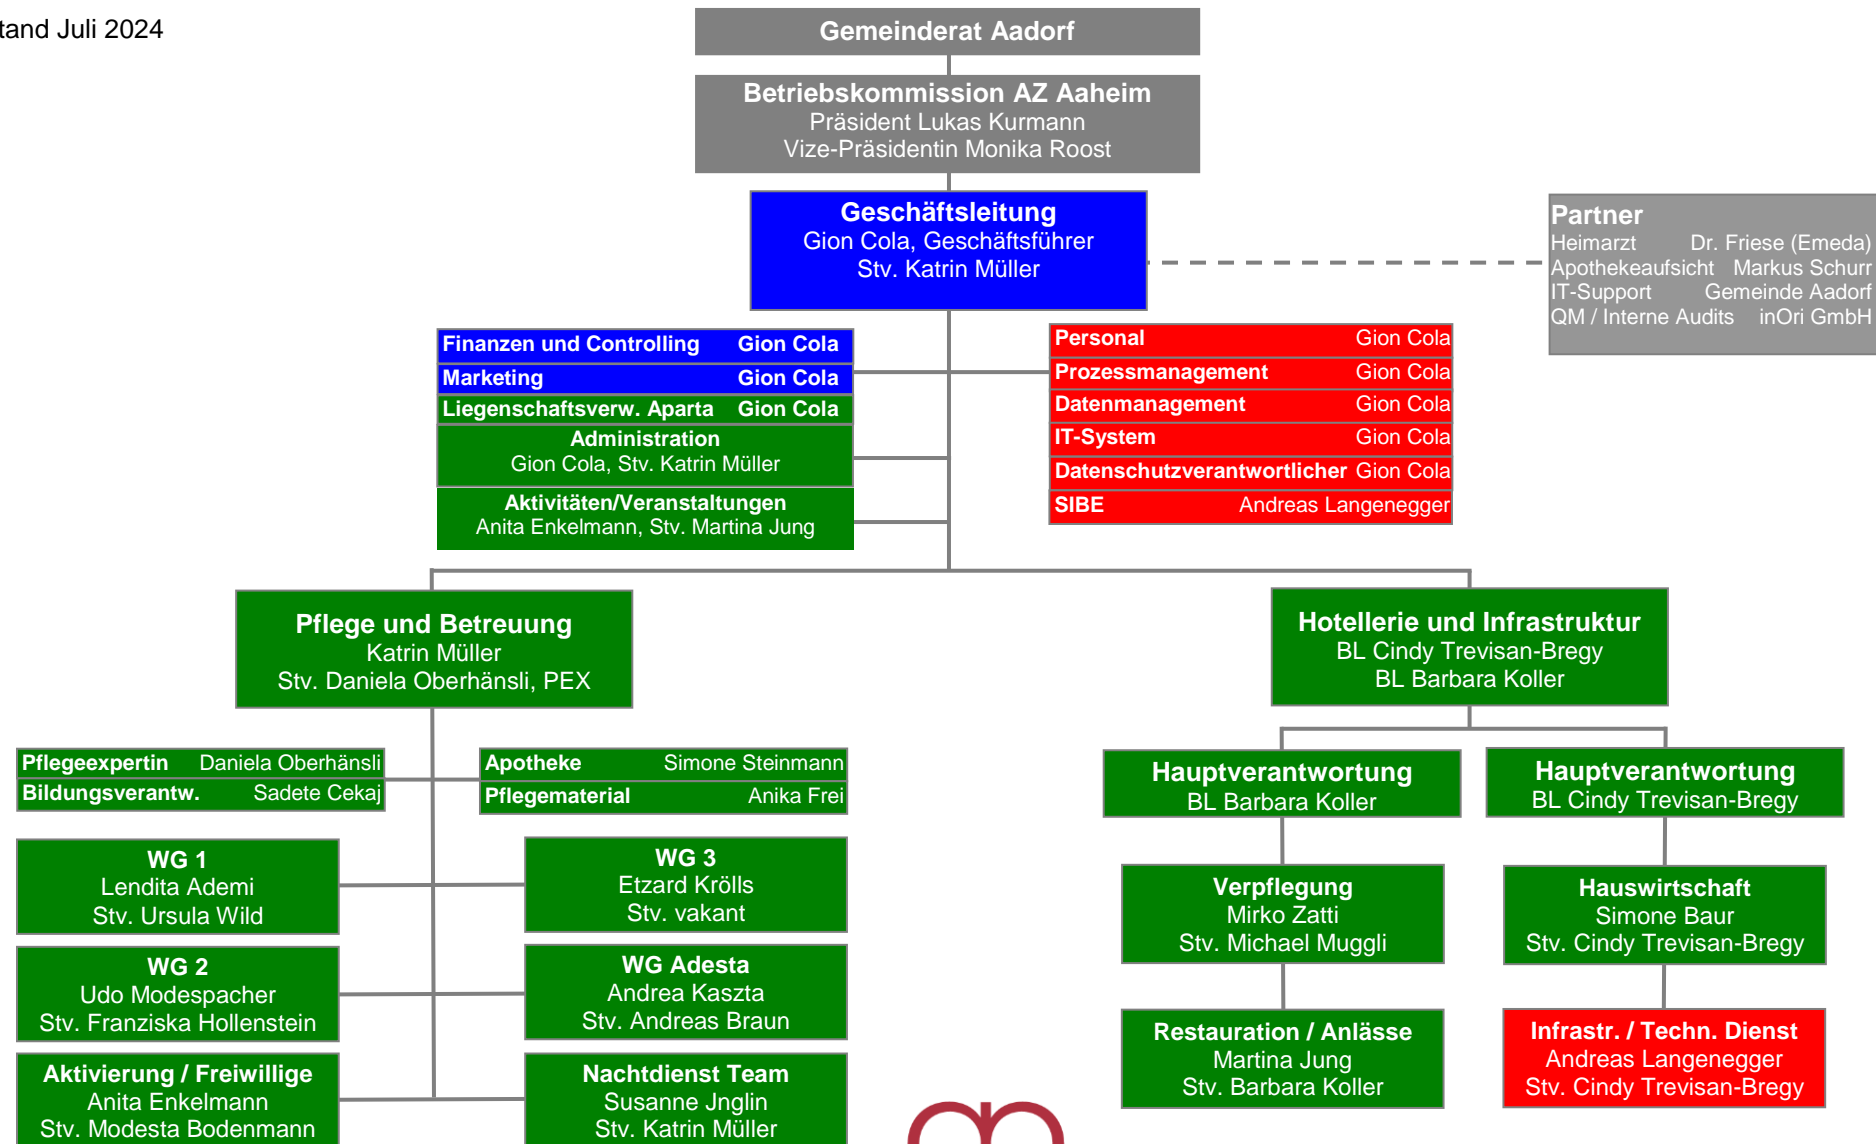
tand Juli 2024

Gemeinderat Aadorf

Betriebskommission AZ Aaheim
Präsident Lukas Kurmann
Vize-Präsidentin Monika Roost

Geschäftsleitung
Gion Cola, Geschäftsführer
Stv. Katrin Müller

Partner
Heimarzt Dr. Friese (Emeda)
Apothekeaufsicht Markus Schurr
IT-Support Gemeinde Aadorf
QM / Interne Audits inOri GmbH

| | |
|---|---|
| Finanzen und Controlling | Gion Cola |
| Marketing | Gion Cola |
| Liegenschaftsverw. Aparta | Gion Cola |

Administration
Gion Cola, Stv. Katrin Müller

Aktivitäten/Veranstaltungen
Anita Enkelmann, Stv. Martina Jung

| | |
|---|---|
| Personal | Gion Cola |
| Prozessmanagement | Gion Cola |
| Datenmanagement | Gion Cola |
| IT-System | Gion Cola |
| Datenschutzverantwortlicher | Gion Cola |
| SIBE | Andreas Langenegger |

Pflege und Betreuung
Katrin Müller
Stv. Daniela Oberhänsli, PEX

Hotellerie und Infrastruktur
BL Cindy Trevisan-Bregy
BL Barbara Koller

| | |
|---|---|
| Pflegeexpertin | Daniela Oberhänsli |
| Bildungsverantw. | Sadete Cekaj |

| | |
|---|---|
| Apotheke | Simone Steinmann |
| Pflegematerial | Anika Frei |

Hauptverantwortung
BL Barbara Koller

Hauptverantwortung
BL Cindy Trevisan-Bregy

WG 1
Lendita Ademi
Stv. Ursula Wild

WG 3
Etzard Krölls
Stv. vakant

Verpflegung
Mirko Zatti
Stv. Michael Muggli

Hauswirtschaft
Simone Baur
Stv. Cindy Trevisan-Bregy

WG 2
Udo Modespacher
Stv. Franziska Hollenstein

WG Adesta
Andrea Kaszta
Stv. Andreas Braun

Restauration / Anlässe
Martina Jung
Stv. Barbara Koller

Infrastr. / Techn. Dienst
Andreas Langenegger
Stv. Cindy Trevisan-Bregy

Aktivierung / Freiwillige
Anita Enkelmann
Stv. Modesta Bodenmann

Nachtdienst Team
Susanne Jnglin
Stv. Katrin Müller